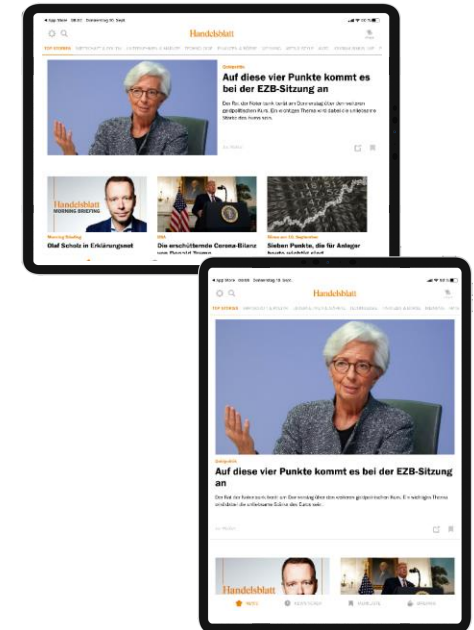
Handelsblatt

TOP STORIES

Auf diese vier Punkte kommt es bei der EZB-Sitzung an

Handelsblatt MORNING BRIEFING

Morning Briefing
Olaf Scholz in Erklärungsnot

Die erschütternde Corona-Bilanz von Donald Trump

Sieben Punkte, die für Anleger heute wichtig sind

Handelsblatt

TOP STORIES

Auf diese vier Punkte kommt es bei der EZB-Sitzung an

Handelsblatt